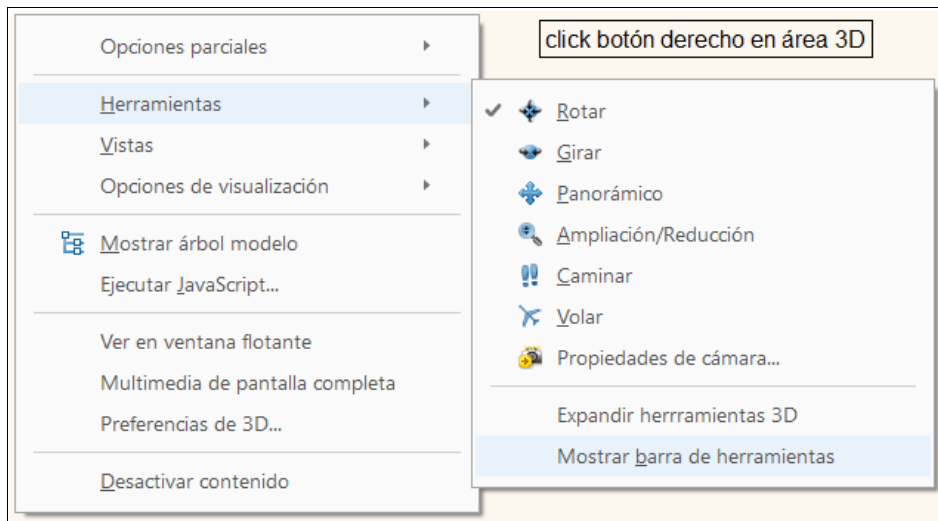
Opciones parciales
Herramientas
Vistas
Opciones de visualización
Mostrar árbol modelo
Ejecutar JavaScript...
Ver en ventana flotante
Multimedia de pantalla completa
Preferencias de 3D...
Desactivar contenido

click botón derecho en área 3D

Rotar
Girar
Panorámico
Ampliación/Reducción
Caminar
Volar
Propiedades de cámara...
Expandir herrramientas 3D
Mostrar barra de herramientas